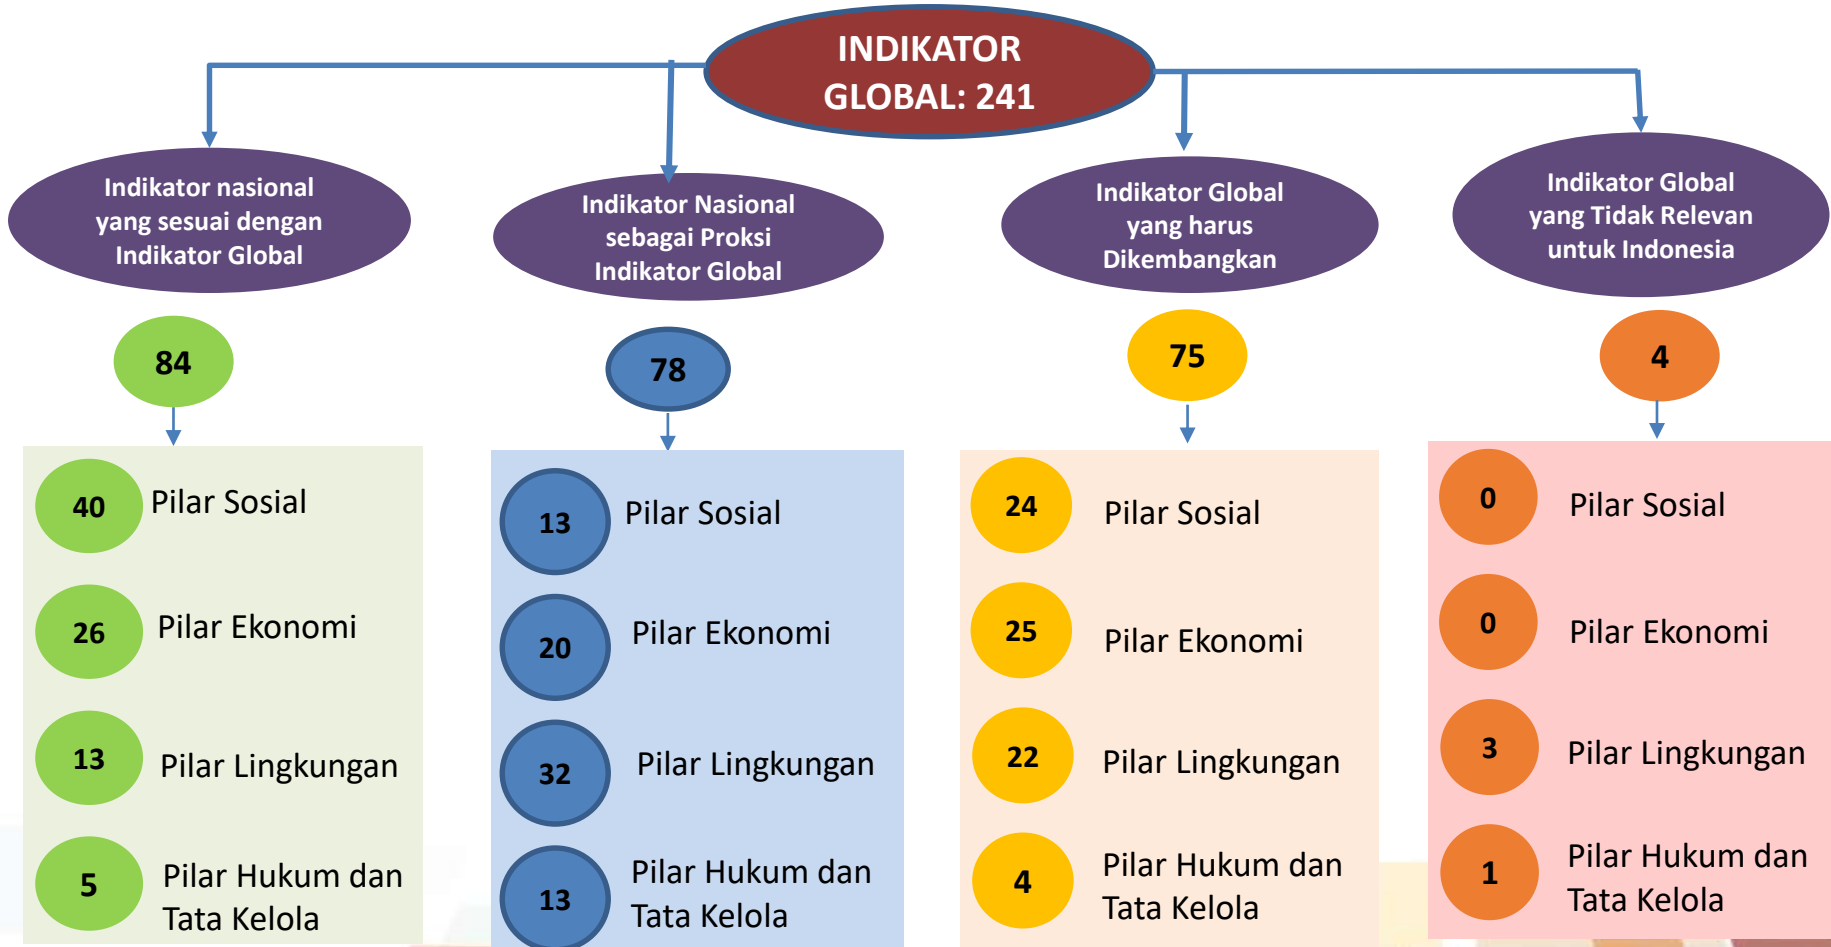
INDIKATOR GLOBAL: 241

Indikator nasional yang sesuai dengan Indikator Global

Indikator Nasional sebagai Proksi Indikator Global

Indikator Global yang harus Dikembangkan

Indikator Global yang Tidak Relevan untuk Indonesia

84

40 Pilar Sosial

26 Pilar Ekonomi

13 Pilar Lingkungan

5 Pilar Hukum dan Tata Kelola

78

13 Pilar Sosial

20 Pilar Ekonomi

32 Pilar Lingkungan

13 Pilar Hukum dan Tata Kelola

75

24 Pilar Sosial

25 Pilar Ekonomi

22 Pilar Lingkungan

4 Pilar Hukum dan Tata Kelola

4

0 Pilar Sosial

0 Pilar Ekonomi

3 Pilar Lingkungan

1 Pilar Hukum dan Tata Kelola